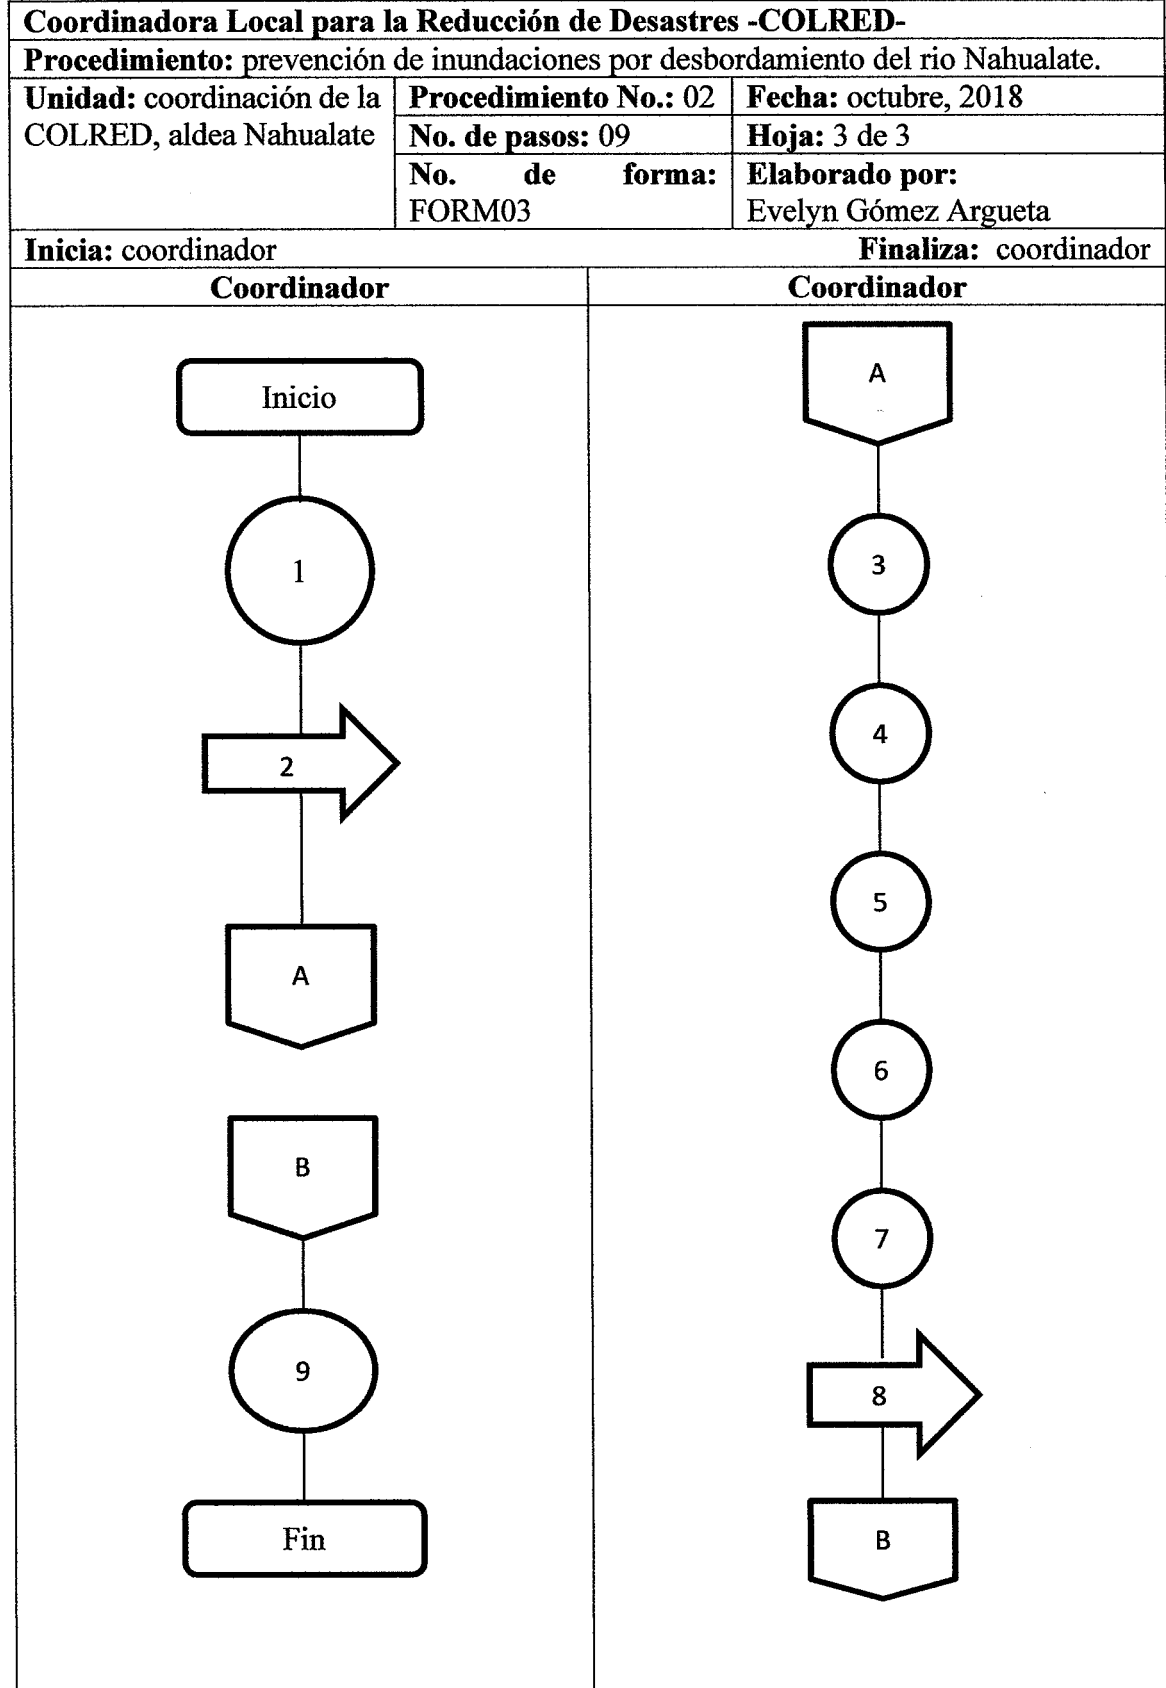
Coordinadora Local para la Reducción de Desastres -COLRED-

Procedimiento: prevención de inundaciones por desbordamiento del rio Nahualate.

| Unidad: coordinación de la COLRED, aldea Nahualate | Procedimiento No.: 02 | Fecha: octubre, 2018 |
|---|---|---|
| | No. de pasos: 09 | Hoja: 3 de 3 |
| | No. de forma: FORM03 | Elaborado por: Evelyn Gómez Argueta |

Inicia: coordinador
Finaliza: coordinador

| Coordinador | Coordinador |
|---|---|

Inicio
1
2
A
B
9
Fin

A
3
4
5
6
7
8
B